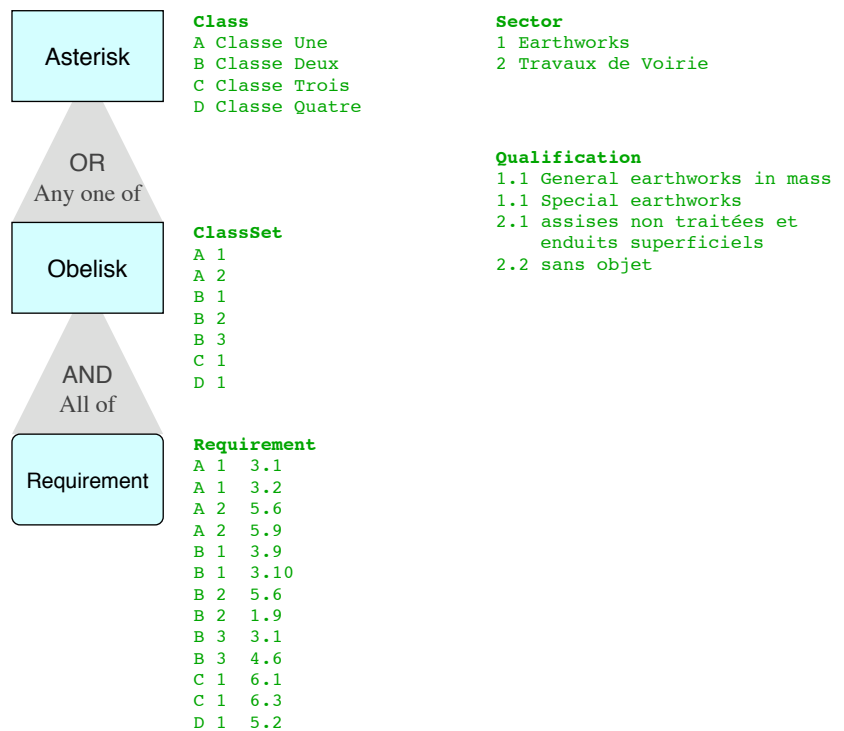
Asterisk

OR
Any one of

Obelisk

AND
All of

Requirement

**Class**
A Classe Une
B Classe Deux
C Classe Trois
D Classe Quatre

**ClassSet**
A 1
A 2
B 1
B 2
B 3
C 1
D 1

**Requirement**
A 1 3.1
A 1 3.2
A 2 5.6
A 2 5.9
B 1 3.9
B 1 3.10
B 2 5.6
B 2 1.9
B 3 3.1
B 3 4.6
C 1 6.1
C 1 6.3
D 1 5.2

**Sector**
1 Earthworks
2 Travaux de Voirie

**Qualification**
1.1 General earthworks in mass
1.1 Special earthworks
2.1 assises non traitées et enduits superficiels
2.2 sans objet